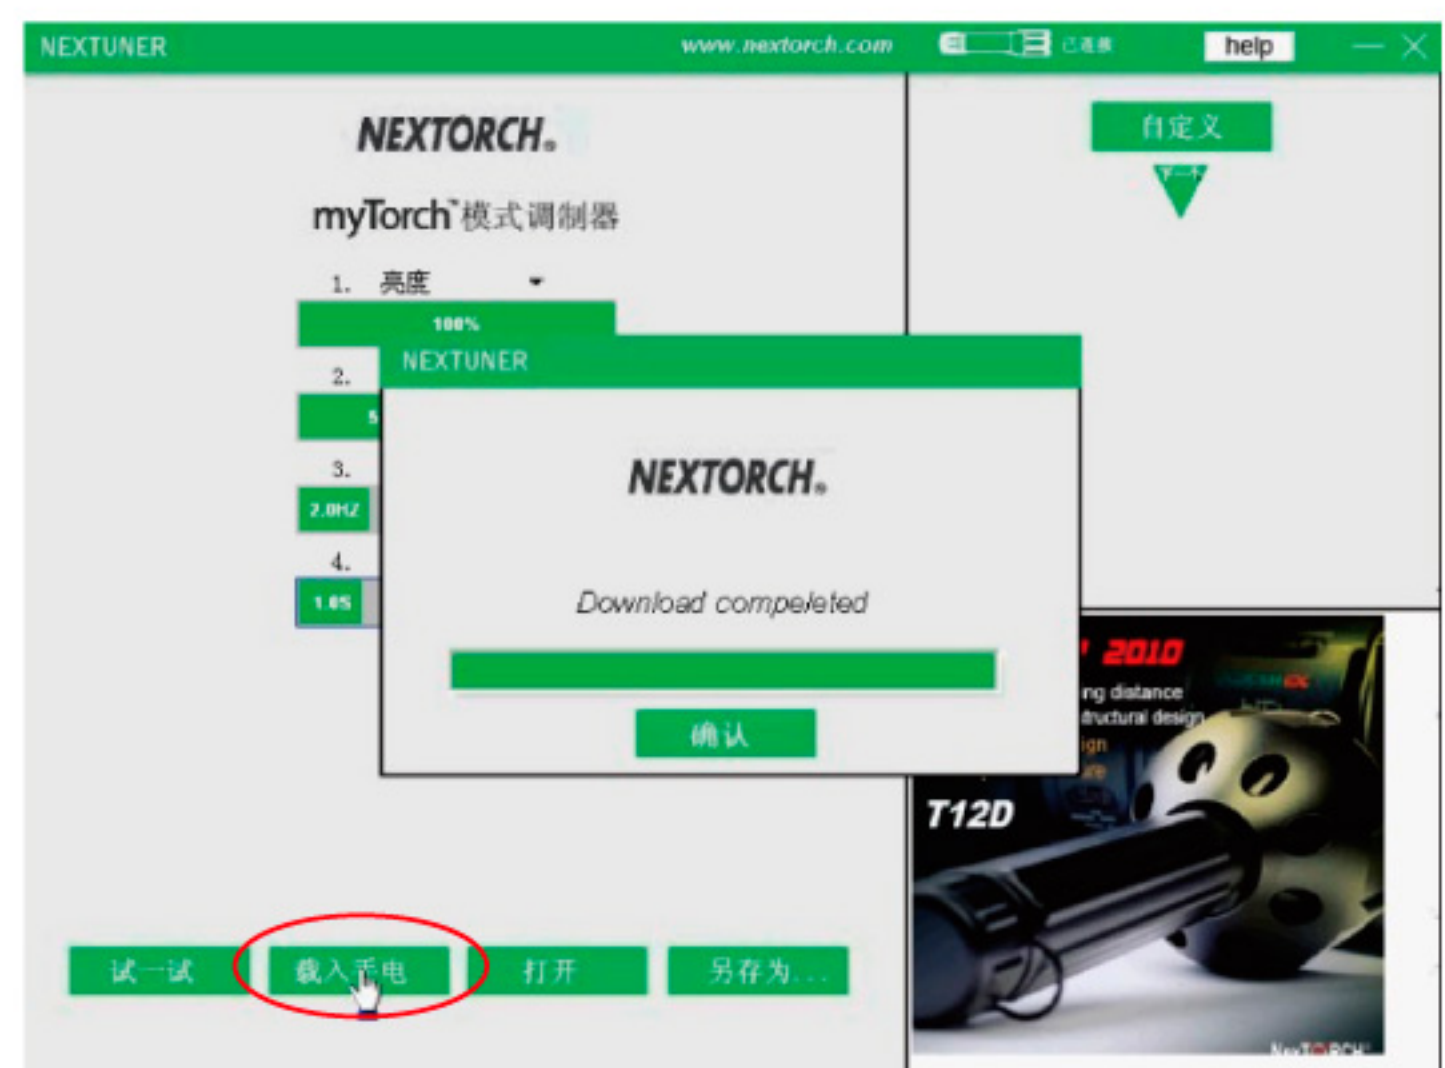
NEXTUNER

www.nextorch.com

已连接

help

NEXTORCH.

myTorch 模式调制器

1. 亮度

100%

2.

3.

2.0HZ

4.

1.0S

自定义

下一个

NEXTUNER

NEXTORCH.

Download compeleted

确认

2010

ng distance

tructural design

T12D

NexTORCH

试一试

载入手电

打开

另存为...